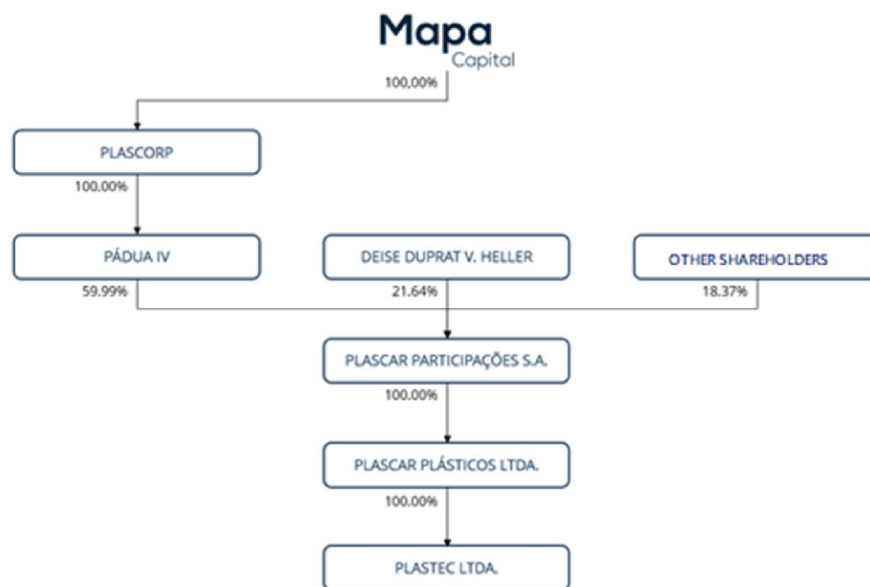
Mapa
Capital

100,00%

PLASCORP

100.00%

PÁDUA IV

DEISE DUPRAT V. HELLER

OTHER SHAREHOLDERS

59.99%

21.64%

18.37%

PLASCAR PARTICIPAÇÕES S.A.

100.00%

PLASCAR PLÁSTICOS LTDA.

100.00%

PLASTEC LTDA.